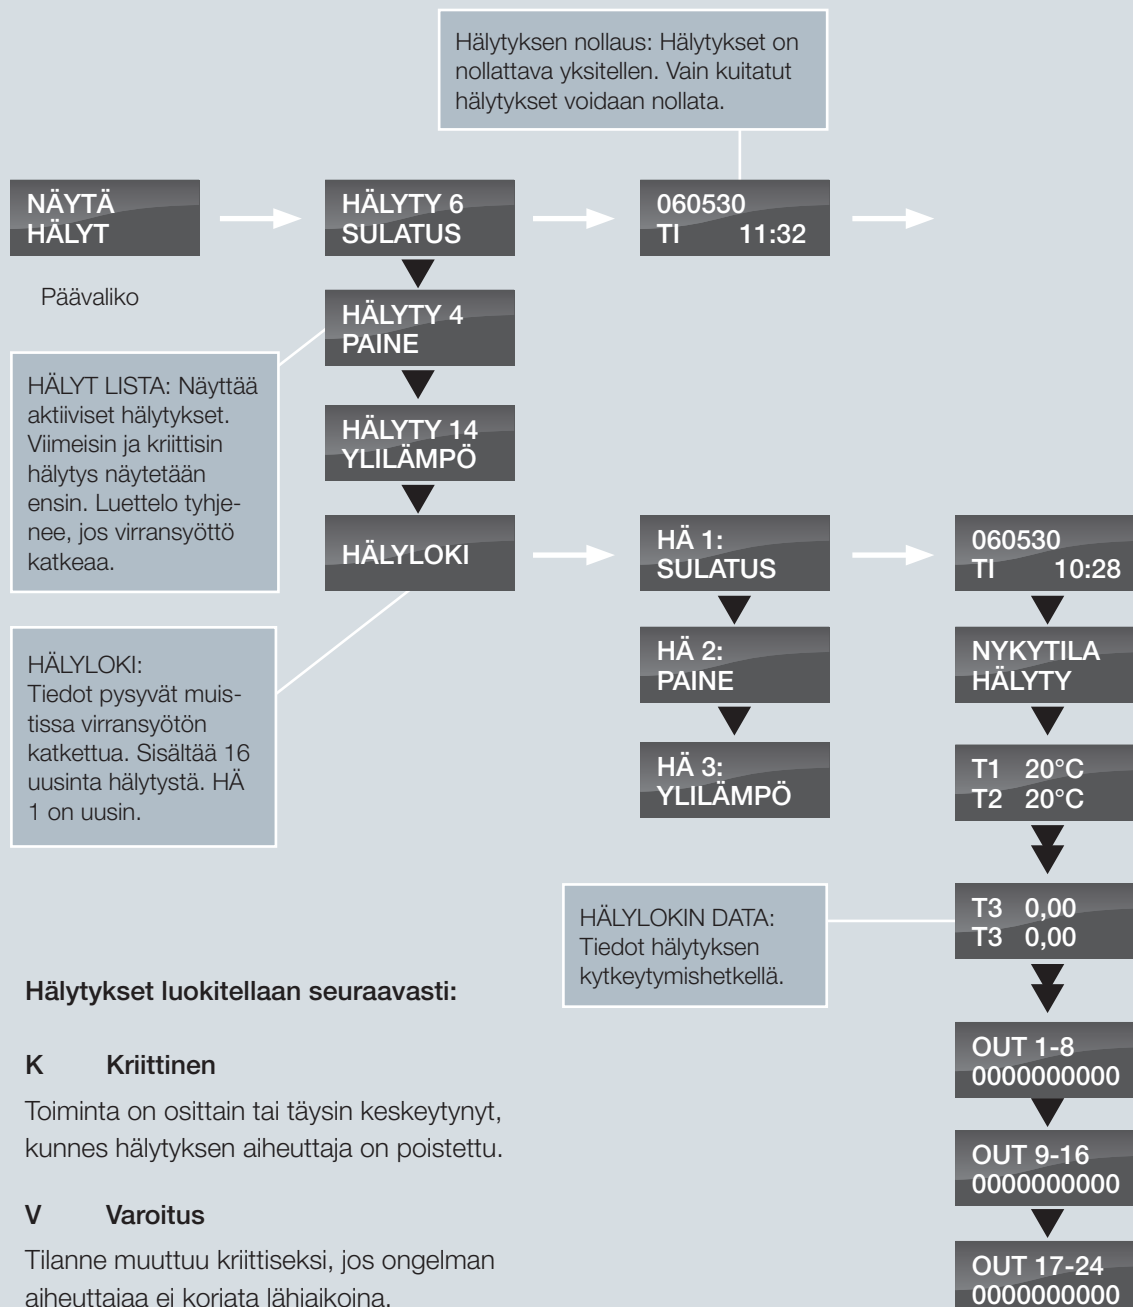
Hälytyksen nollaus: Hälytykset on nollattava yksitellen. Vain kuitatut hälytykset voidaan nollata.

NÄYTÄ
HÄLYT

Päävaliko

HÄLYTY 6
SULATUS

060530
TI 11:32

HÄLYTY 4
PAINE

HÄLYT LISTA: Näyttää aktiiviset hälytykset. Viimeisin ja kriittisin hälytys näytetään ensin. Luettelo tyhjenee, jos virransyöttö katkeaa.

HÄLYTY 14
YLILÄMPÖ

HÄLYLOKI

HÄ 1:
SULATUS

060530
TI 10:28

HÄLYLOKI:
Tiedot pysyvät muistissa virransyötön katkettua. Sisältää 16 uusinta hälytystä. HÄ 1 on uusin.

HÄ 2:
PAINE

NYKYTILA
HÄLYTY

HÄ 3:
YLILÄMPÖ

T1 20°C
T2 20°C

HÄLYLOKIN DATA:
Tiedot hälytyksen kytkeytymishetkellä.

T3 0,00
T3 0,00

Hälytykset luokitellaan seuraavasti:

K Kriittinen

Toiminta on osittain tai täysin keskeytynyt, kunnes hälytyksen aiheuttaja on poistettu.

OUT 1-8
0000000000

V Varoitus

OUT 9-16
0000000000

Tilanne muuttuu kriittiseksi, jos ongelman aiheuttajaa ei korjata lähiaikoina.

OUT 17-24
0000000000